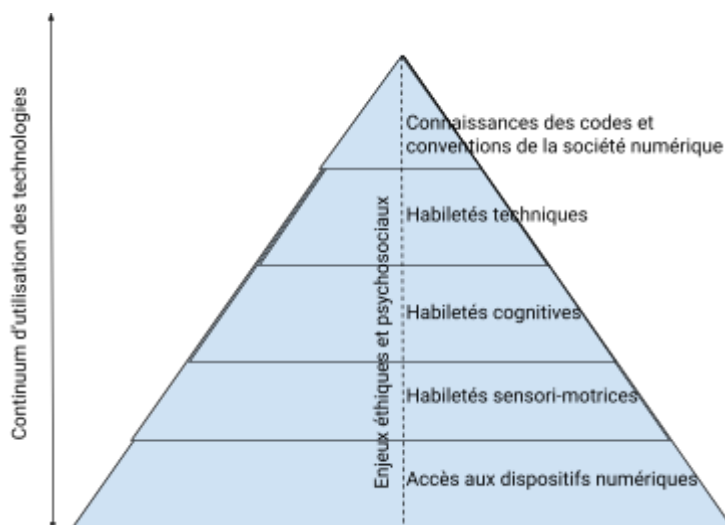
Continuum d'utilisation des technologies

Enjeux éthiques et psychosociaux

Connaissances des codes et conventions de la société numérique

Habiletés techniques

Habiletés cognitives

Habiletés sensori-motrices

Accès aux dispositifs numériques